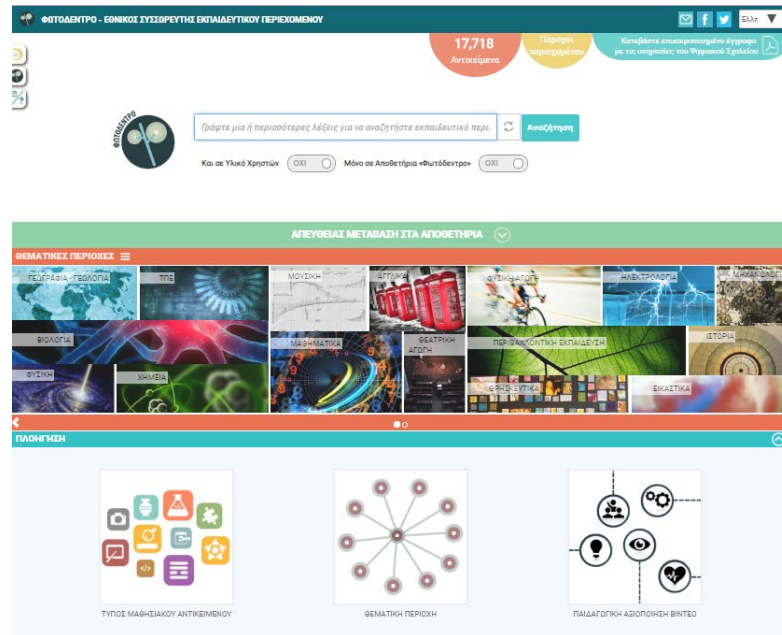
ΦΩΤΟΔΕΝΤΡΟ - ΕΘΝΙΚΟΣ ΣΥΣΣΩΡΕΥΤΗΣ ΕΚΠΑΙΔΕΥΤΙΚΟΥ ΠΕΡΙΕΧΟΜΕΝΟΥ

Ελλ.

17,718
Αντικείμενα

Πάροχοι περιεχομένου

Κατεβάστε επικαιροποιημένο έγγραφο με τις υπηρεσίες του Ψηφιακού Σχολείου

ΦΩΤΟΔΕΝΤΡΟ

Γράψτε μία ή περισσότερες λέξεις για να αναζητήστε εκπαιδευτικό περι

Αναζήτηση

Και σε Υλικό Χρηστών ΟΧΙ Μόνο σε Αποθετήρια «Φωτόδεντρο» ΟΧΙ

ΑΠΕΥΘΕΙΑΣ ΜΕΤΑΒΑΣΗ ΣΤΑ ΑΠΟΘΕΤΗΡΙΑ

ΘΕΜΑΤΙΚΕΣ ΠΕΡΙΟΧΕΣ

ΓΕΩΓΡΑΦΙΑ - ΓΕΩΛΟΓΙΑ
ΤΠΕ
ΜΟΥΣΙΚΗ
ΑΓΓΛΙΚΑ
ΦΥΣΙΚΗ ΑΓΩΓΗ
ΗΛΕΚΤΡΟΛΟΓΙΑ
ΜΗΧΑΝΟΛΟΓΙ
ΒΙΟΛΟΓΙΑ
ΜΑΘΗΜΑΤΙΚΑ
ΘΕΑΤΡΙΚΗ ΑΓΩΓΗ
ΠΕΡΙΒΑΛΛΟΝΤΙΚΗ ΕΚΠΑΙΔΕΥΣΗ
ΙΣΤΟΡΙΑ
ΦΥΣΙΚΗ
ΧΗΜΕΙΑ
ΘΡΗΣΚΕΥΤΙΚΑ
ΕΙΚΑΣΤΙΚΑ

ΠΛΟΗΓΗΣΗ

ΤΥΠΟΣ ΜΑΘΗΣΙΑΚΟΥ ΑΝΤΙΚΕΙΜΕΝΟΥ
ΘΕΜΑΤΙΚΗ ΠΕΡΙΟΧΗ
ΠΑΙΔΑΓΩΓΙΚΗ ΑΞΙΟΠΟΙΗΣΗ ΒΙΝΤΕΟ